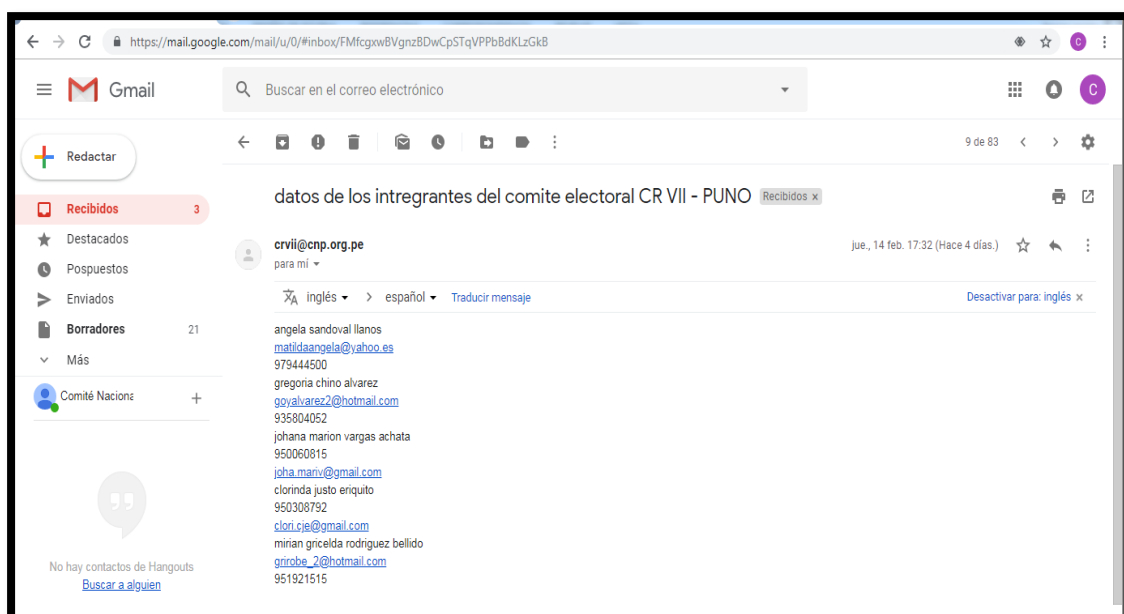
https://mail.google.com/mail/u/0/#inbox/FMfcgxwBVgnzBDwCpSTqVPPbBdKLzGkB

Gmail

Buscar en el correo electrónico

Redactar

Recibidos 3
Destacados
Pospuestos
Enviados
Borradores 21
Más

Comité Naciona +

No hay contactos de Hangouts
Buscar a alguien

9 de 83

datos de los integrantes del comite electoral CR VII - PUNO Recibidos ×

crvii@cnp.org.pe
para mí

jue., 14 feb. 17:32 (Hace 4 días.)

inglés > español Traducir mensaje
Desactivar para: inglés ×

angela sandoval llanos
matildaangela@yahoo.es
979444500
gregoria chino alvarez
goyalvarez2@hotmail.com
935804052
johana marion vargas achata
950060815
joha.mariv@gmail.com
clorinda justo eriquito
950308792
clori.cje@gmail.com
mirian gricelda rodriguez bellido
grirobe_2@hotmail.com
951921515